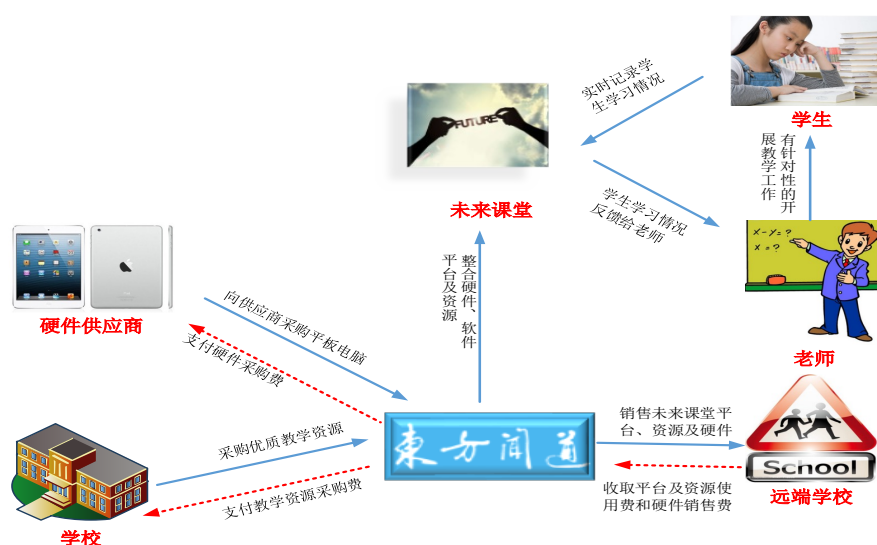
FUTURE

实时记录学生学习情况

学生

有针对性的开展教学工作

学生学习情况反馈给老师

未来课堂

$x-y=?$
$x=?$

老师

硬件供应商

整合硬件、软件平台及资源

向供应商采购平板电脑

支付硬件采购费

東方闻道

销售未来课堂平台、资源及硬件

收取平台及资源使用费和硬件销售费

School

远端学校

采购优质教学资源

支付教学资源采购费

学校